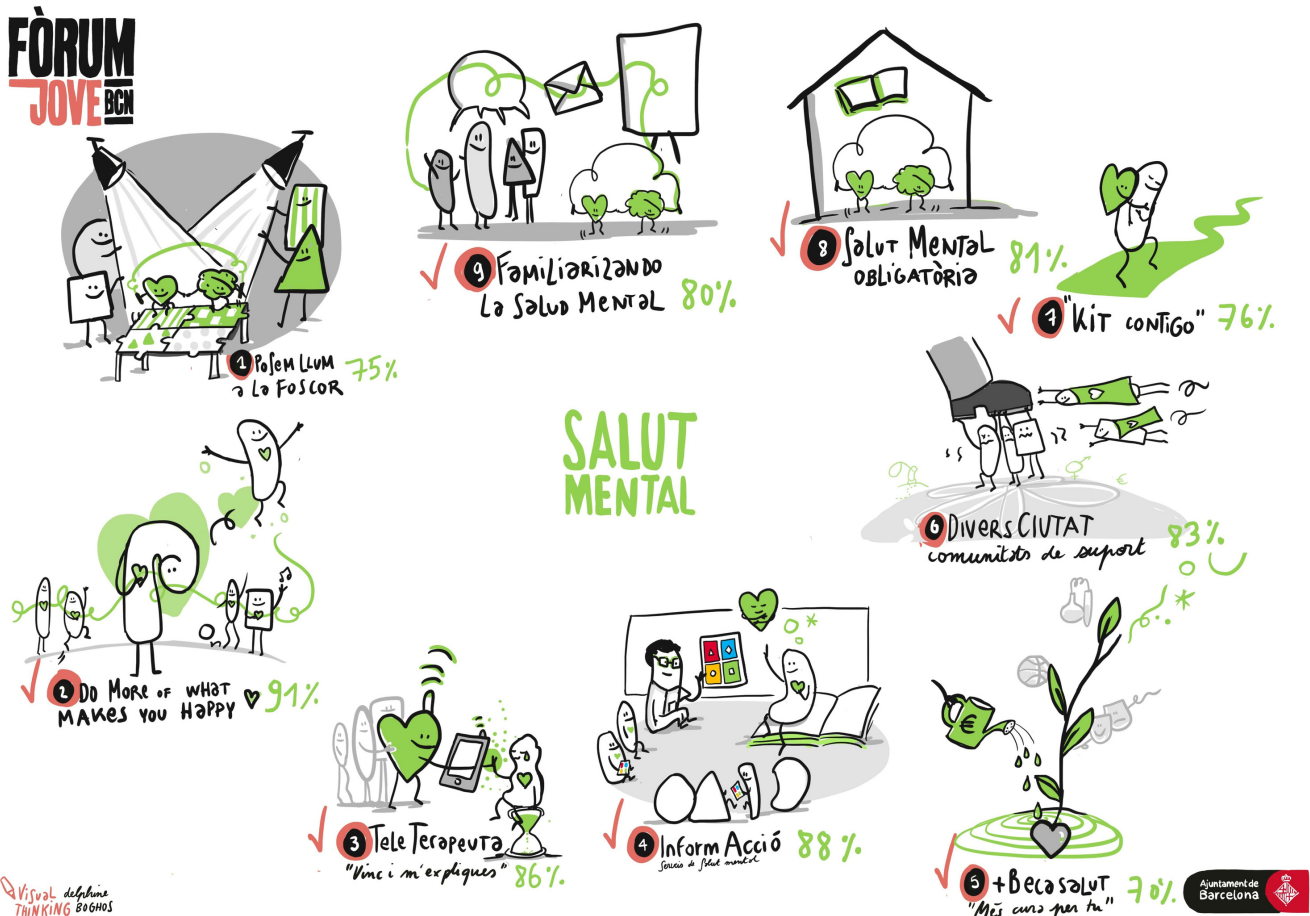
FÒRUM JOVE BCN

1 Posem llum a la foscor 75%

9 Familiarizando la Salud Mental 80%

8 Salut Mental obligatòria 81%

7 "Kit contigo" 76%

SALUT MENTAL

6 Divers Ciutat comunitats de suport 83%

2 Do more of what makes you happy 91%

3 Tele Terapeuta "Vinc i m'expliques" 86%

4 Inform Acció Servei de salut mental 88%

5 + Beca salut "Més cura per tu" 70%

Visual Thinking delphine boghos

Ajuntament de Barcelona